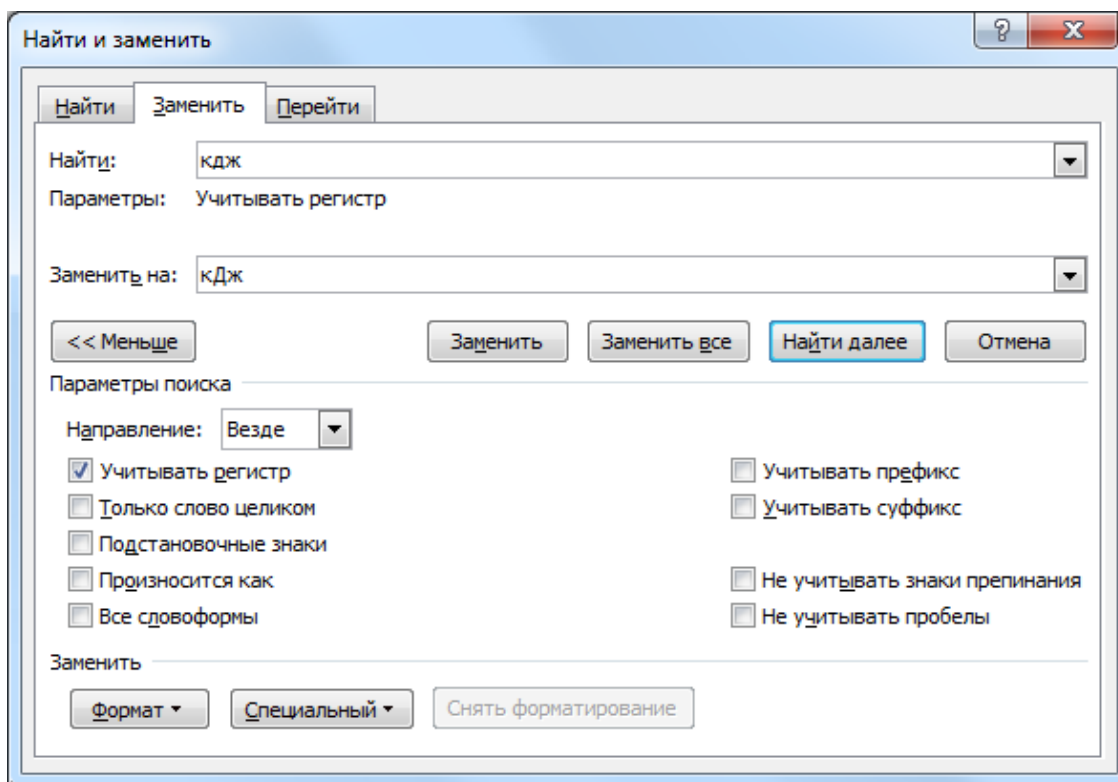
Найти и заменить

?

X

Найти

Заменить

Перейти

Найти: кдж

Параметры: Учитывать регистр

Заменить на: кДж

<< Меньше

Заменить

Заменить все

Найти далее

Отмена

Параметры поиска

Направление: Везде

Учитывать регистр

Только слово целиком

Подстановочные знаки

Произносится как

Все словоформы

Учитывать префикс

Учитывать суффикс

Не учитывать знаки препинания

Не учитывать пробелы

Заменить

Формат

Специальный

Снять форматирование